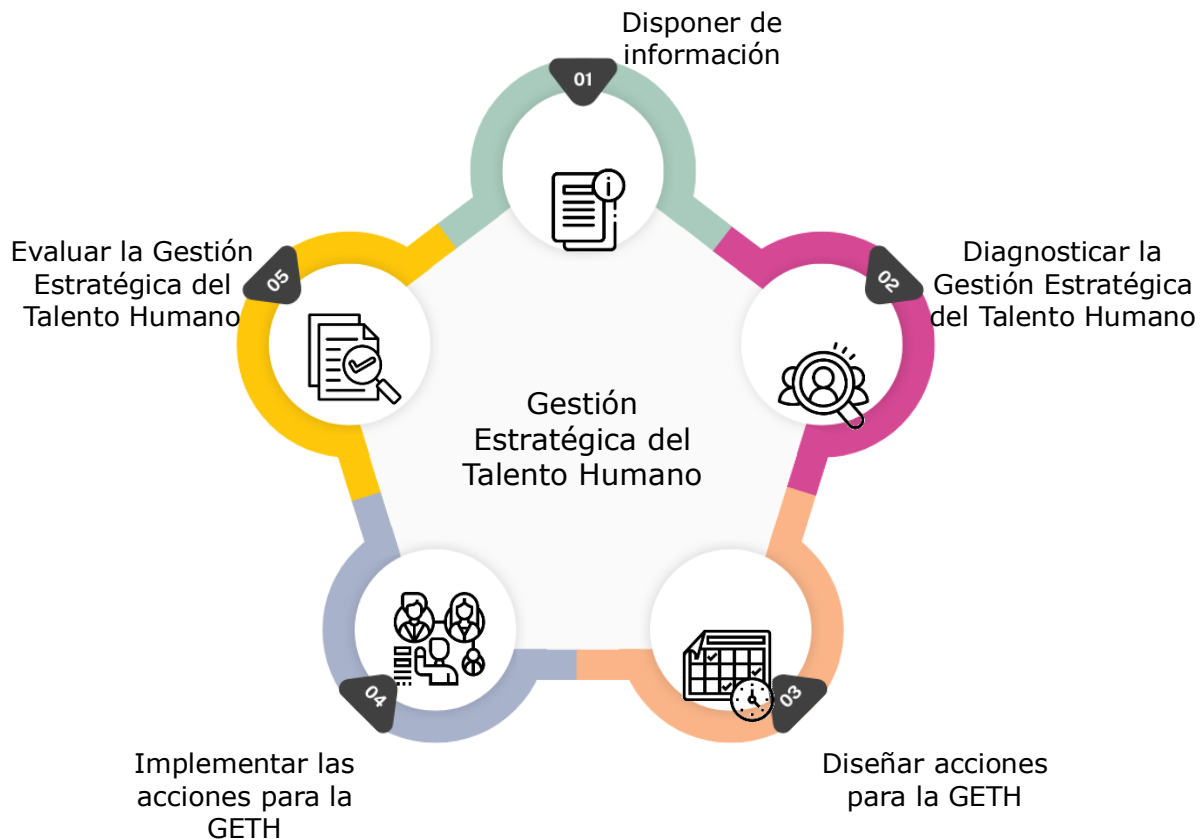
Disponer de información

01

Diagnosticar la Gestión Estratégica del Talento Humano

02

Diseñar acciones para la GETH

03

Implementar las acciones para la GETH

04

Evaluar la Gestión Estratégica del Talento Humano

05

Gestión Estratégica del Talento Humano